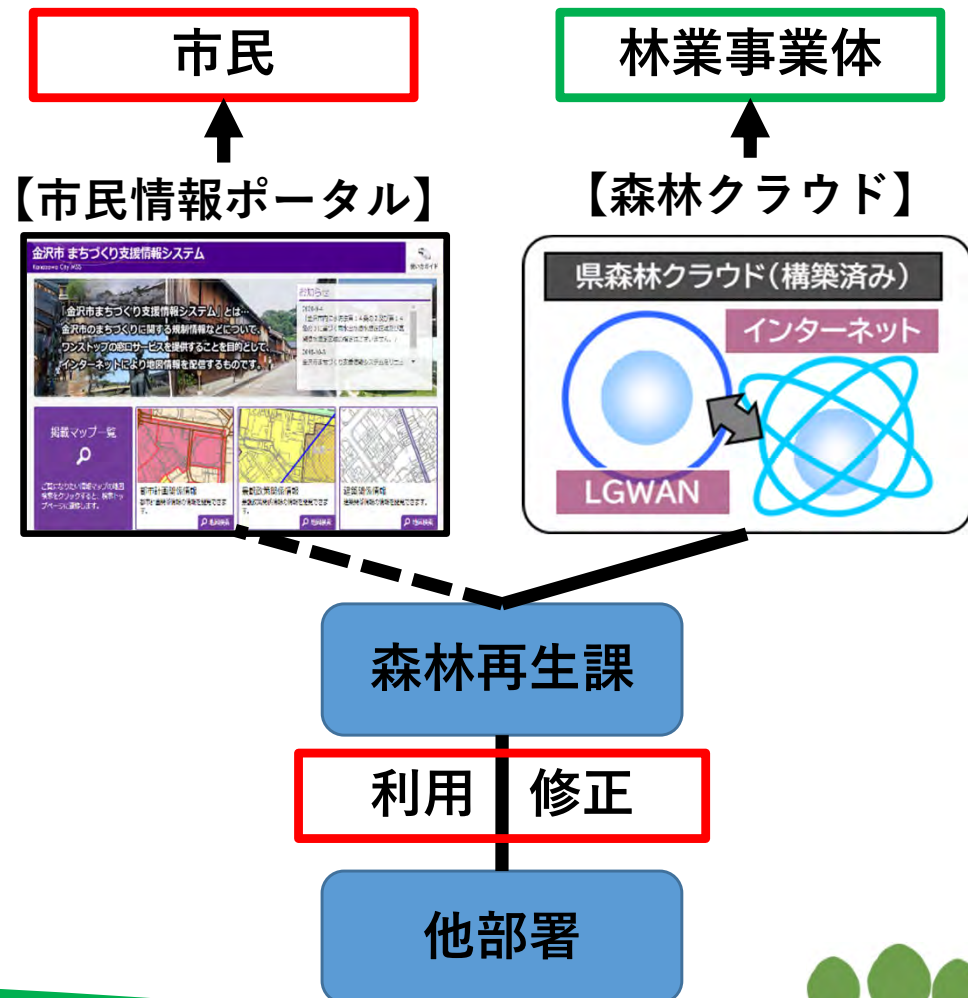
市民

林業事業体

【市民情報ポータル】

金沢市 まちづくり支援情報システム
Kanazawa City MSS

使い方ガイド

「金沢市まちづくり支援情報システム」とは…
金沢市のまちづくりに関する規制情報などについて、ワンストップの窓口サービスを提供することを目的として、インターネットにより地図情報を配信するものです。

お知らせ

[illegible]

掲載マップ一覧

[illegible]

都市計画関係情報

景観政策関係情報

建築指導関係情報

【森林クラウド】

県森林クラウド(構築済み)

インターネット

LGWAN

森林再生課

利用

修正

他部署